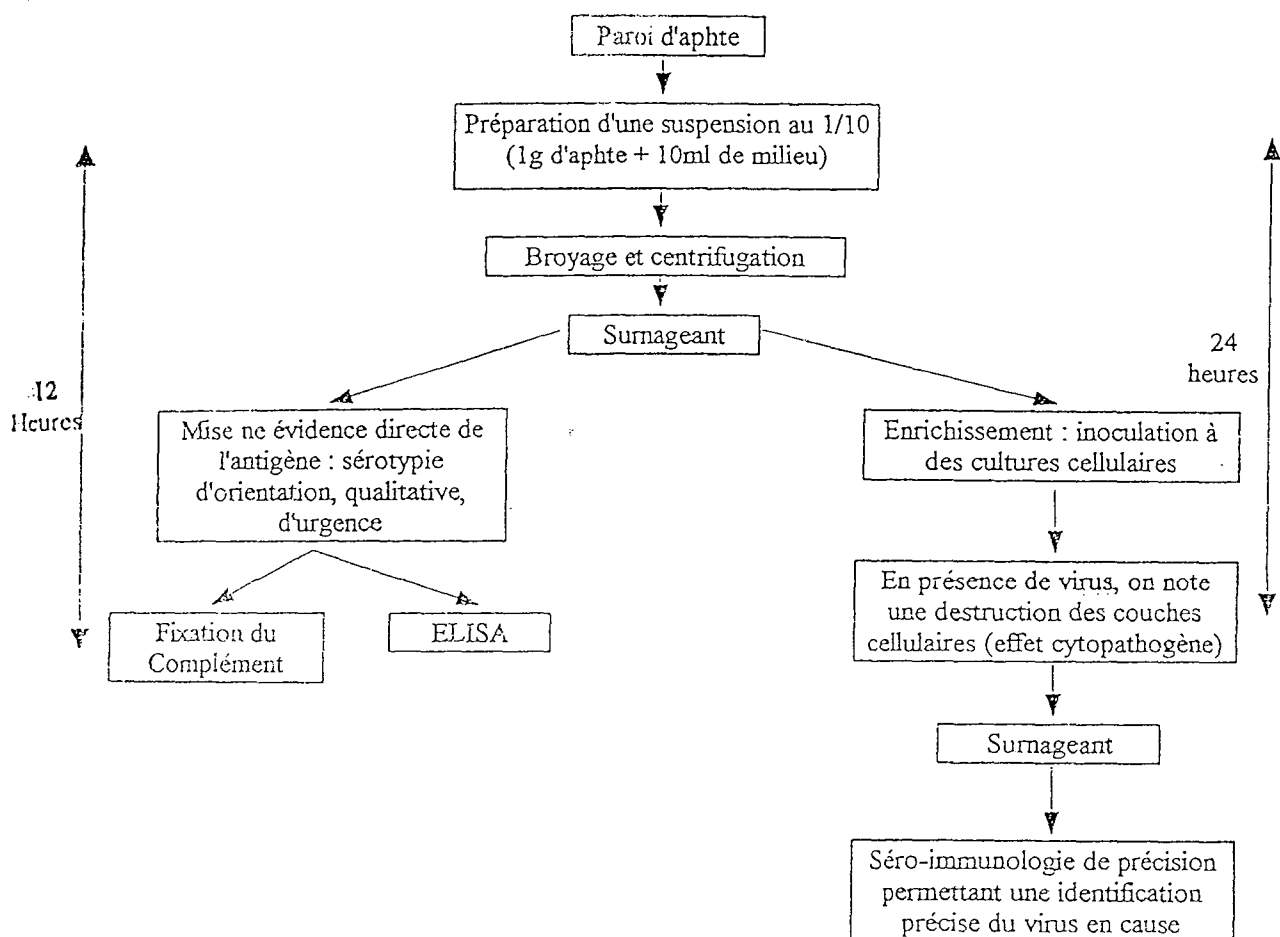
Paroi d'aphte

Préparation d'une suspension au 1/10 (1g d'aphte + 10ml de milieu)

Broyage et centrifugation

Surnageant

12 Heures

24 heures

Mise ne évidence directe de l'antigène : sérotypie d'orientation, qualitative, d'urgence

Fixation du Complément

ELISA

Enrichissement : inoculation à des cultures cellulaires

En présence de virus, on note une destruction des couches cellulaires (effet cytopathogène)

Surnageant

Séro-immunologie de précision permettant une identification précise du virus en cause